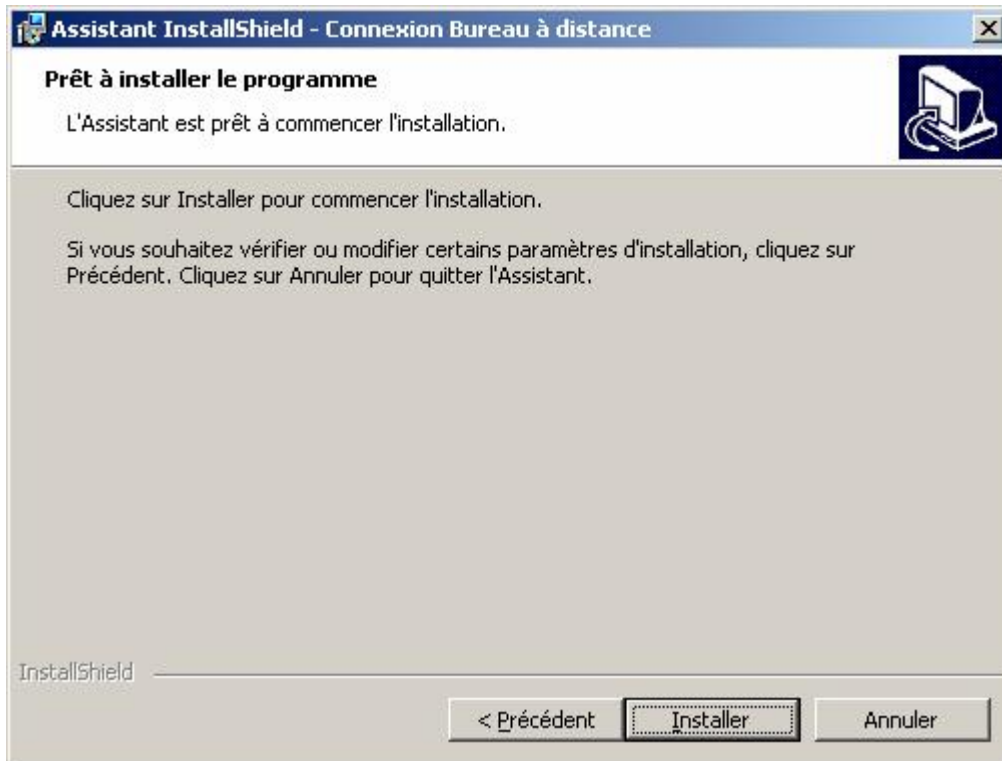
Assistant InstallShield - Connexion Bureau à distance

Prêt à installer le programme

L'Assistant est prêt à commencer l'installation.

Cliquez sur Installer pour commencer l'installation.

Si vous souhaitez vérifier ou modifier certains paramètres d'installation, cliquez sur Précédent. Cliquez sur Annuler pour quitter l'Assistant.

InstallShield

< Précédent

Installer

Annuler